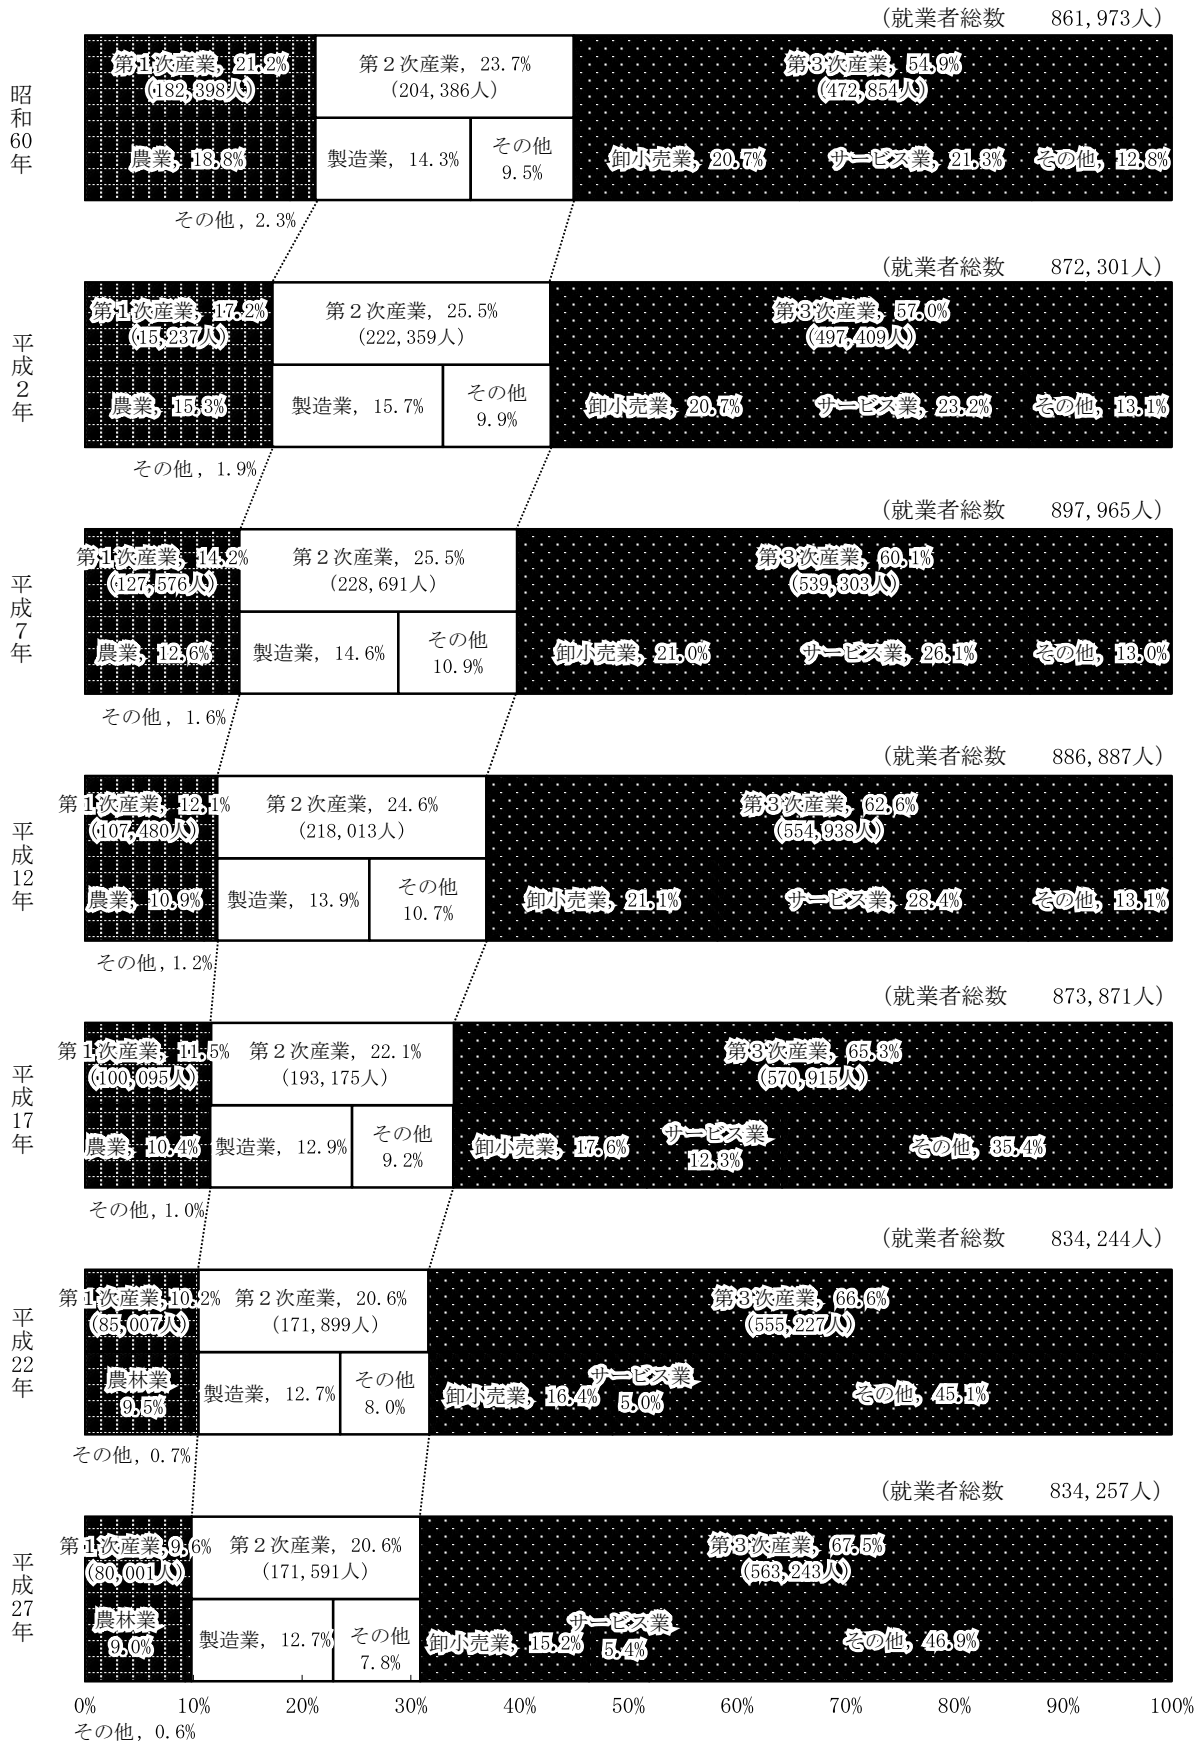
（就業者総数　861,973人）

昭和60年

第1次産業，21.2%
(182,398人)

第２次産業，23.7%
(204,386人)

第3次産業，54.9%
(472,854人)

農業，18.8%

製造業，14.3%

その他
9.5%

卸小売業，20.7%

サービス業，21.3%

その他，12.8%

その他，2.3%

（就業者総数　872,301人）

平成２年

第1次産業，17.2%
(15,237人)

第２次産業，25.5%
(222,359人)

第3次産業，57.0%
(497,409人)

農業，15.3%

製造業，15.7%

その他
9.9%

卸小売業，20.7%

サービス業，23.2%

その他，13.1%

その他，1.9%

（就業者総数　897,965人）

平成７年

第1次産業，14.2%
(127,576人)

第２次産業，25.5%
(228,691人)

第3次産業，60.1%
(539,303人)

農業，12.6%

製造業，14.6%

その他
10.9%

卸小売業，21.0%

サービス業，26.1%

その他，13.0%

その他，1.6%

（就業者総数　886,887人）

平成12年

第1次産業，12.1%
(107,480人)

第２次産業，24.6%
(218,013人)

第3次産業，62.6%
(554,938人)

農業，10.9%

製造業，13.9%

その他
10.7%

卸小売業，21.1%

サービス業，28.4%

その他，13.1%

その他，1.2%

（就業者総数　873,871人）

平成17年

第1次産業，11.5%
(100,095人)

第２次産業，22.1%
(193,175人)

第3次産業，65.3%
(570,915人)

農業，10.4%

製造業，12.9%

その他
9.2%

卸小売業，17.6%

サービス業
12.3%

その他，35.4%

その他，1.0%

（就業者総数　834,244人）

平成22年

第1次産業，10.2%
(85,007人)

第２次産業，20.6%
(171,899人)

第3次産業，66.6%
(555,227人)

農林業
9.5%

製造業，12.7%

その他
8.0%

卸小売業，16.4%

サービス業
5.0%

その他，45.1%

その他，0.7%

（就業者総数　834,257人）

平成27年

第1次産業，9.6%
(80,001人)

第２次産業，20.6%
(171,591人)

第3次産業，67.5%
(563,243人)

農林業
9.0%

製造業，12.7%

その他
7.8%

卸小売業，15.2%

サービス業
5.4%

その他，46.9%

0%　10%　20%　30%　40%　50%　60%　70%　80%　90%　100%

その他，0.6%